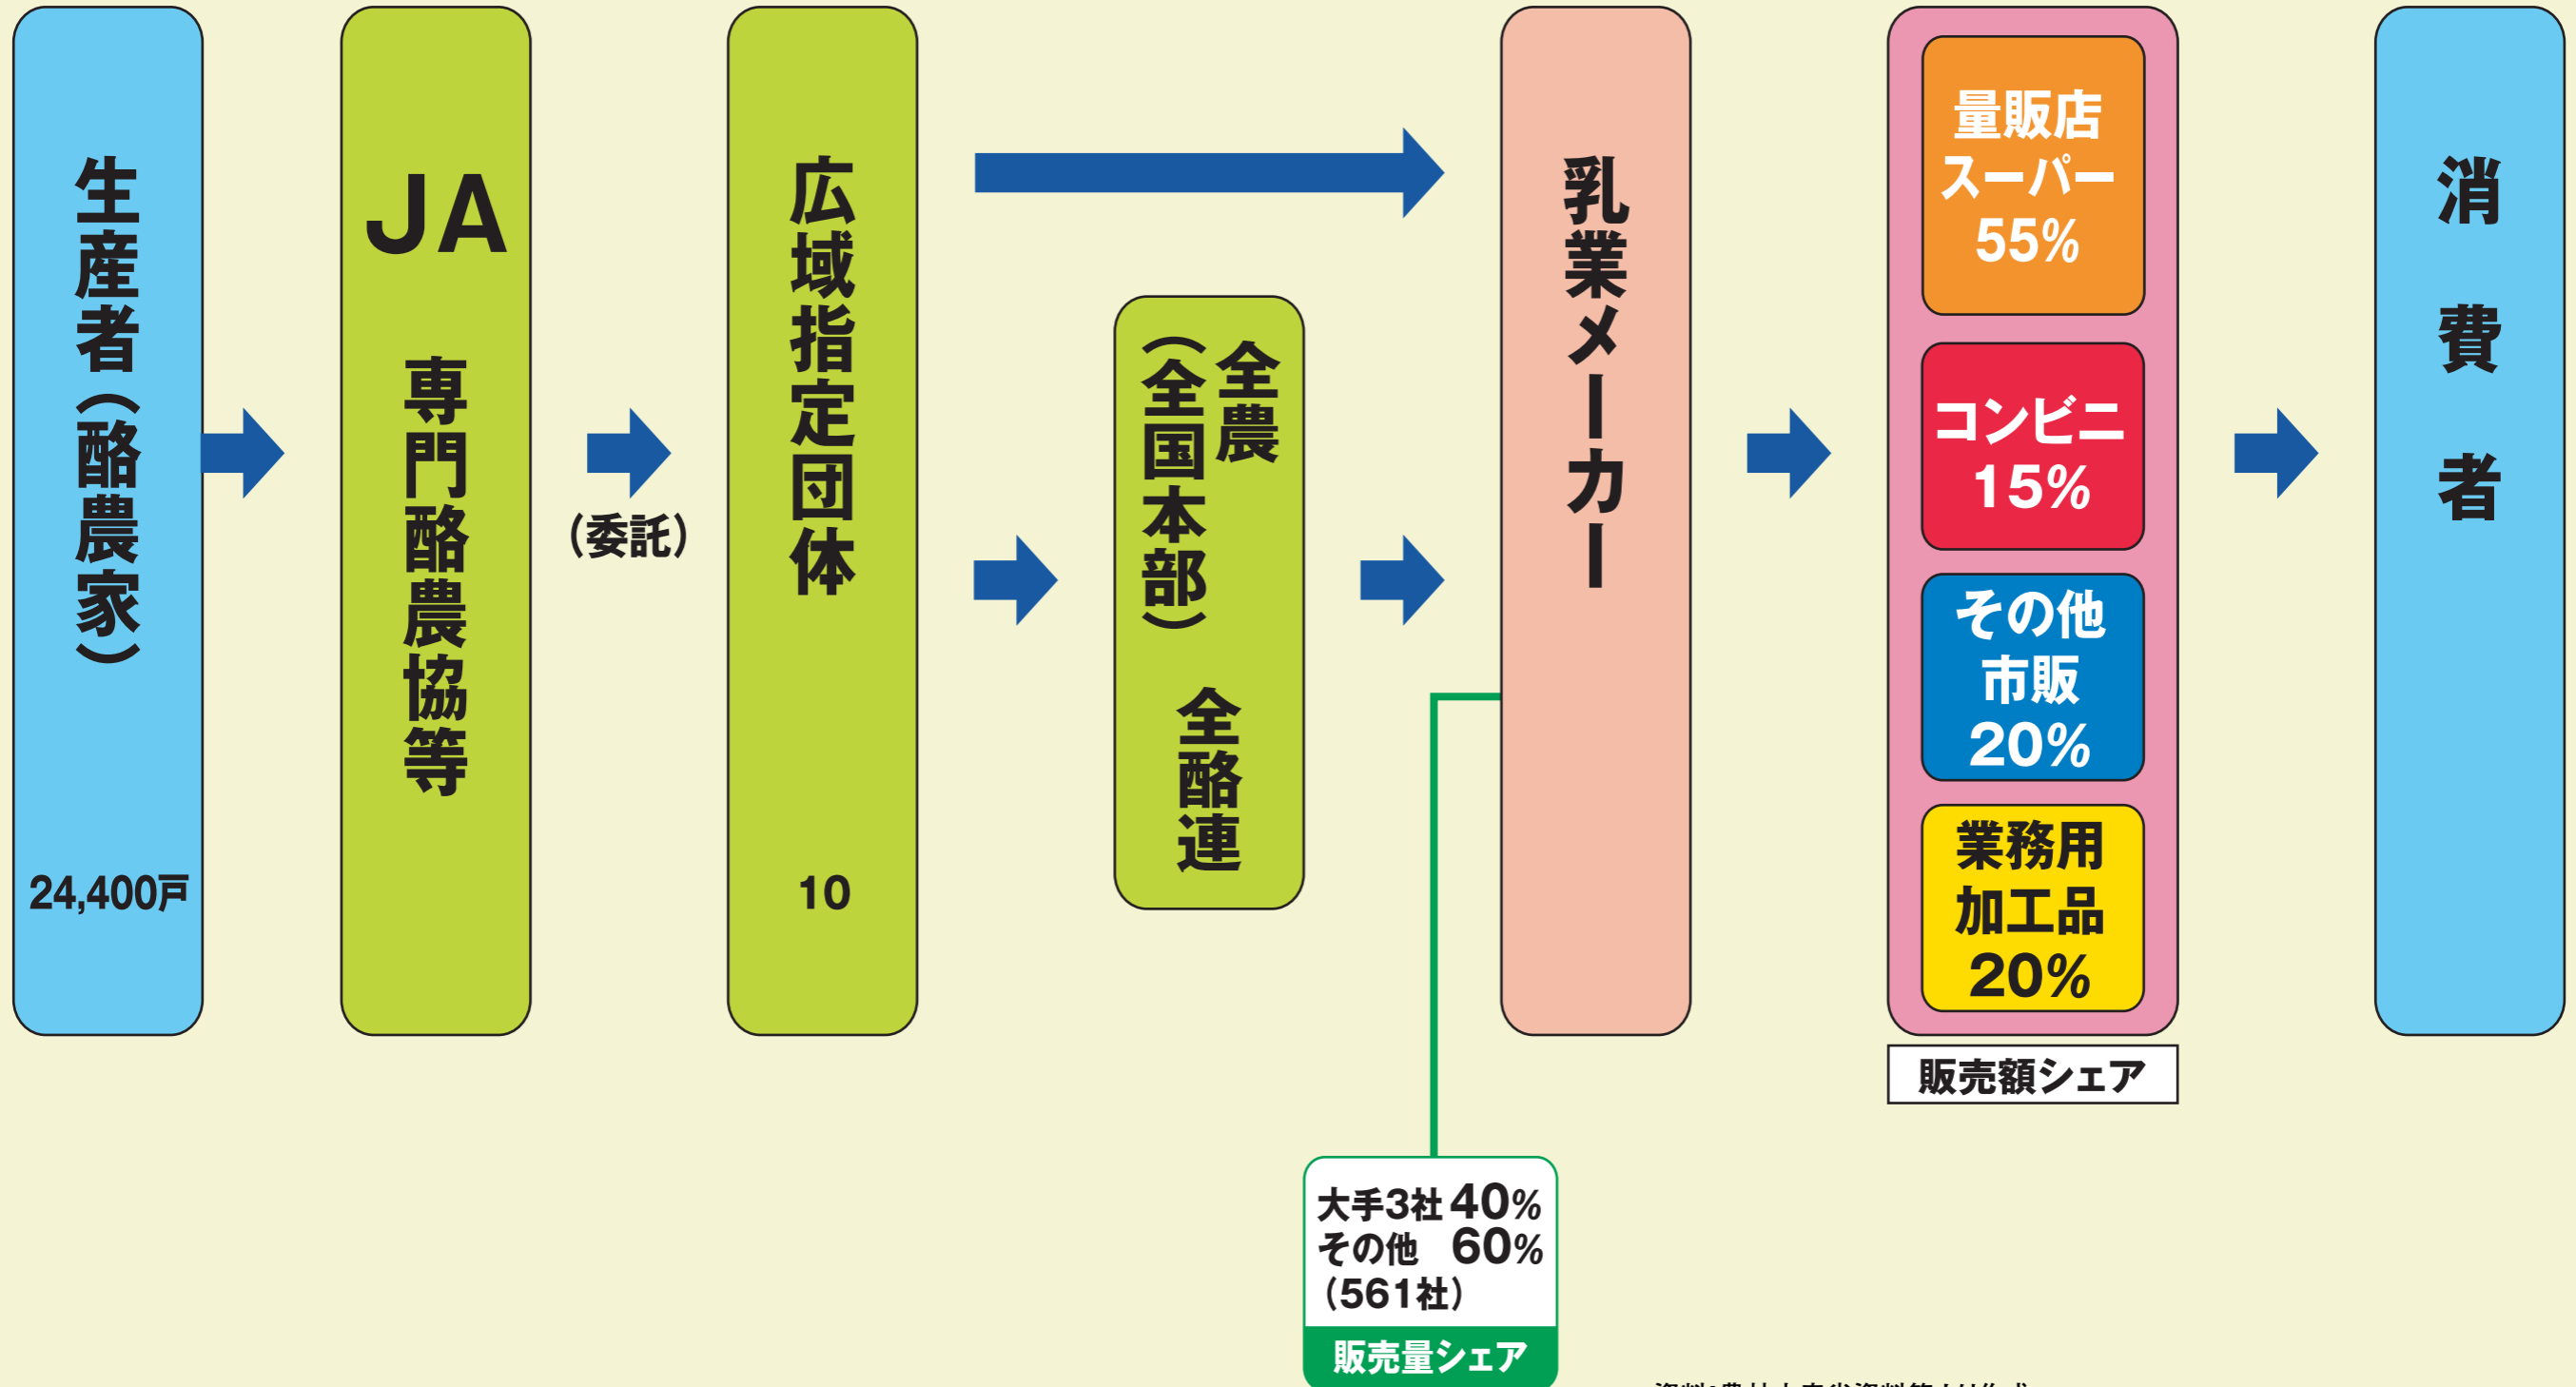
生産者（酪農家）

24,400戸

JA

専門酪農協等

（委託）

広域指定団体

10

全農（全国本部）

全酪連

乳業メーカー

大手3社 40%
その他 60%
（561社）

販売量シェア

量販店
スーパー
55%

コンビニ
15%

その他
市販
20%

業務用
加工品
20%

販売額シェア

消費者

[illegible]